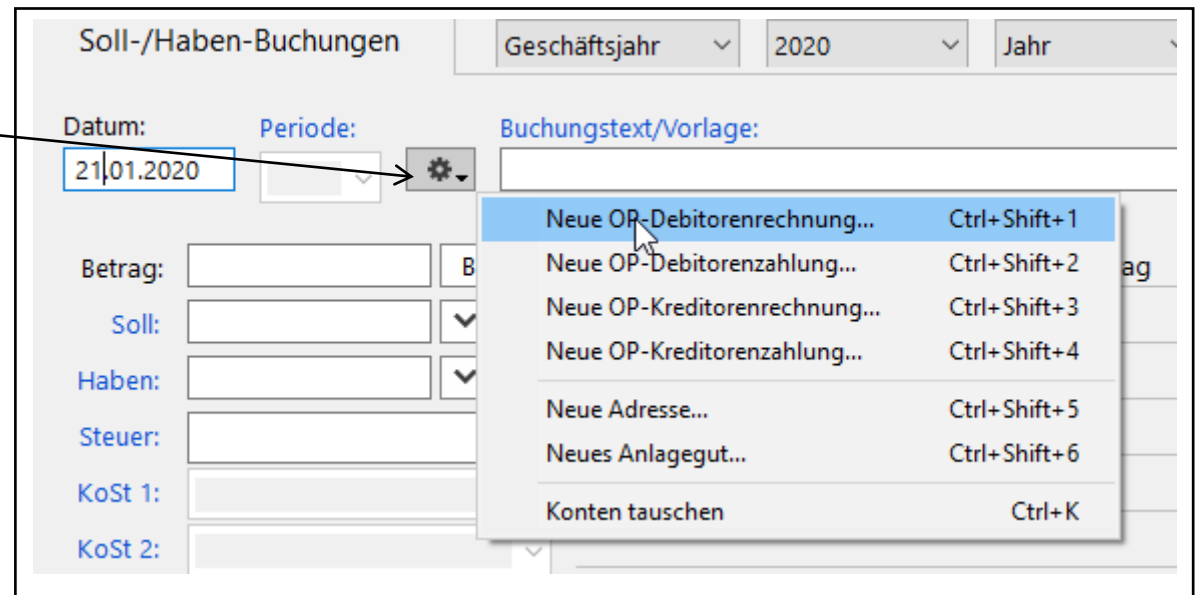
Soll-/Haben-Buchungen

Geschäftsjahr

2020

Jahr

Datum:

Periode:

Buchungstext/Vorlage:

21.01.2020

Betrag:

B

ag

Soll:

Haben:

Steuer:

KoSt 1:

KoSt 2:

Neue OP-Debitorenrechnung... Ctrl+Shift+1

Neue OP-Debitorenzahlung... Ctrl+Shift+2

Neue OP-Kreditorenrechnung... Ctrl+Shift+3

Neue OP-Kreditorenzahlung... Ctrl+Shift+4

Neue Adresse... Ctrl+Shift+5

Neues Anlagegut... Ctrl+Shift+6

Konten tauschen Ctrl+K